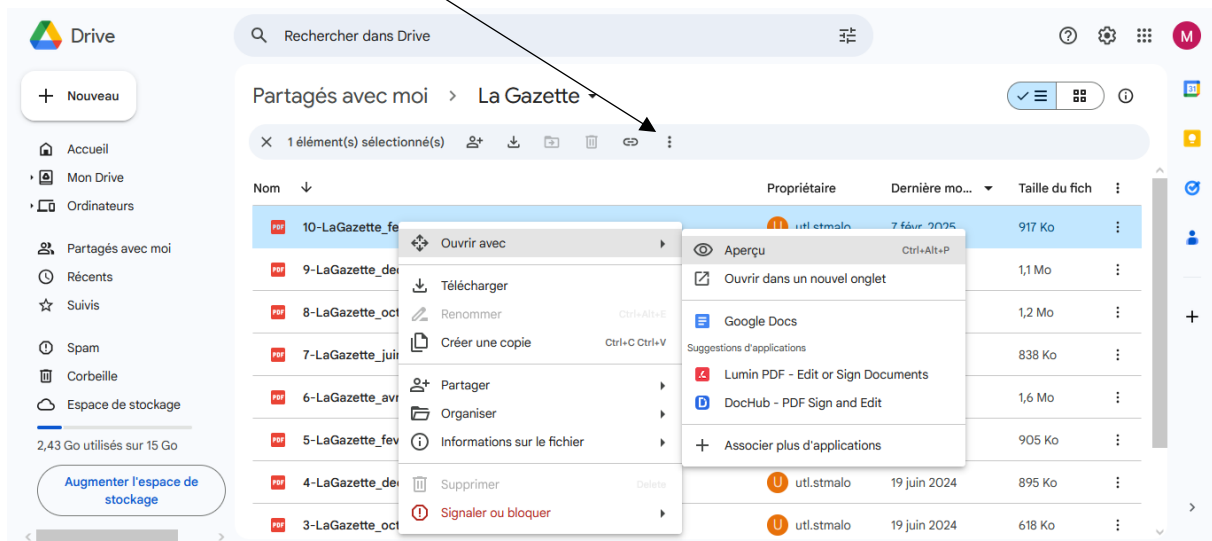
Drive

Rechercher dans Drive

M

Nouveau

Accueil
Mon Drive
Ordinateurs

Partagés avec moi
Récents
Suivis

Spam
Corbeille
Espace de stockage

2,43 Go utilisés sur 15 Go

Augmenter l'espace de stockage

Partagés avec moi > La Gazette

1 élément(s) sélectionné(s)

| Nom | Propriétaire | Dernière mo... | Taille du fich |
|---|---|---|---|
| 10-LaGazette_fe | utl.stmalo | 7 févr. 2025 | 917 Ko |
| 9-LaGazette_dec | | | 1,1 Mo |
| 8-LaGazette_oct | | | 1,2 Mo |
| 7-LaGazette_juir | | | 838 Ko |
| 6-LaGazette_avr | | | 1,6 Mo |
| 5-LaGazette_fev | | | 905 Ko |
| 4-LaGazette_dec | utl.stmalo | 19 juin 2024 | 895 Ko |
| 3-LaGazette_oct | utl.stmalo | 19 juin 2024 | 618 Ko |

Ouvrir avec
Télécharger
Renommer Ctrl+Alt+E
Créer une copie Ctrl+C Ctrl+V
Partager
Organiser
Informations sur le fichier
Supprimer Delete
Signaler ou bloquer

Aperçu Ctrl+Alt+P
Ouvrir dans un nouvel onglet
Google Docs
Suggestions d'applications
Lumin PDF - Edit or Sign Documents
DocHub - PDF Sign and Edit
Associer plus d'applications